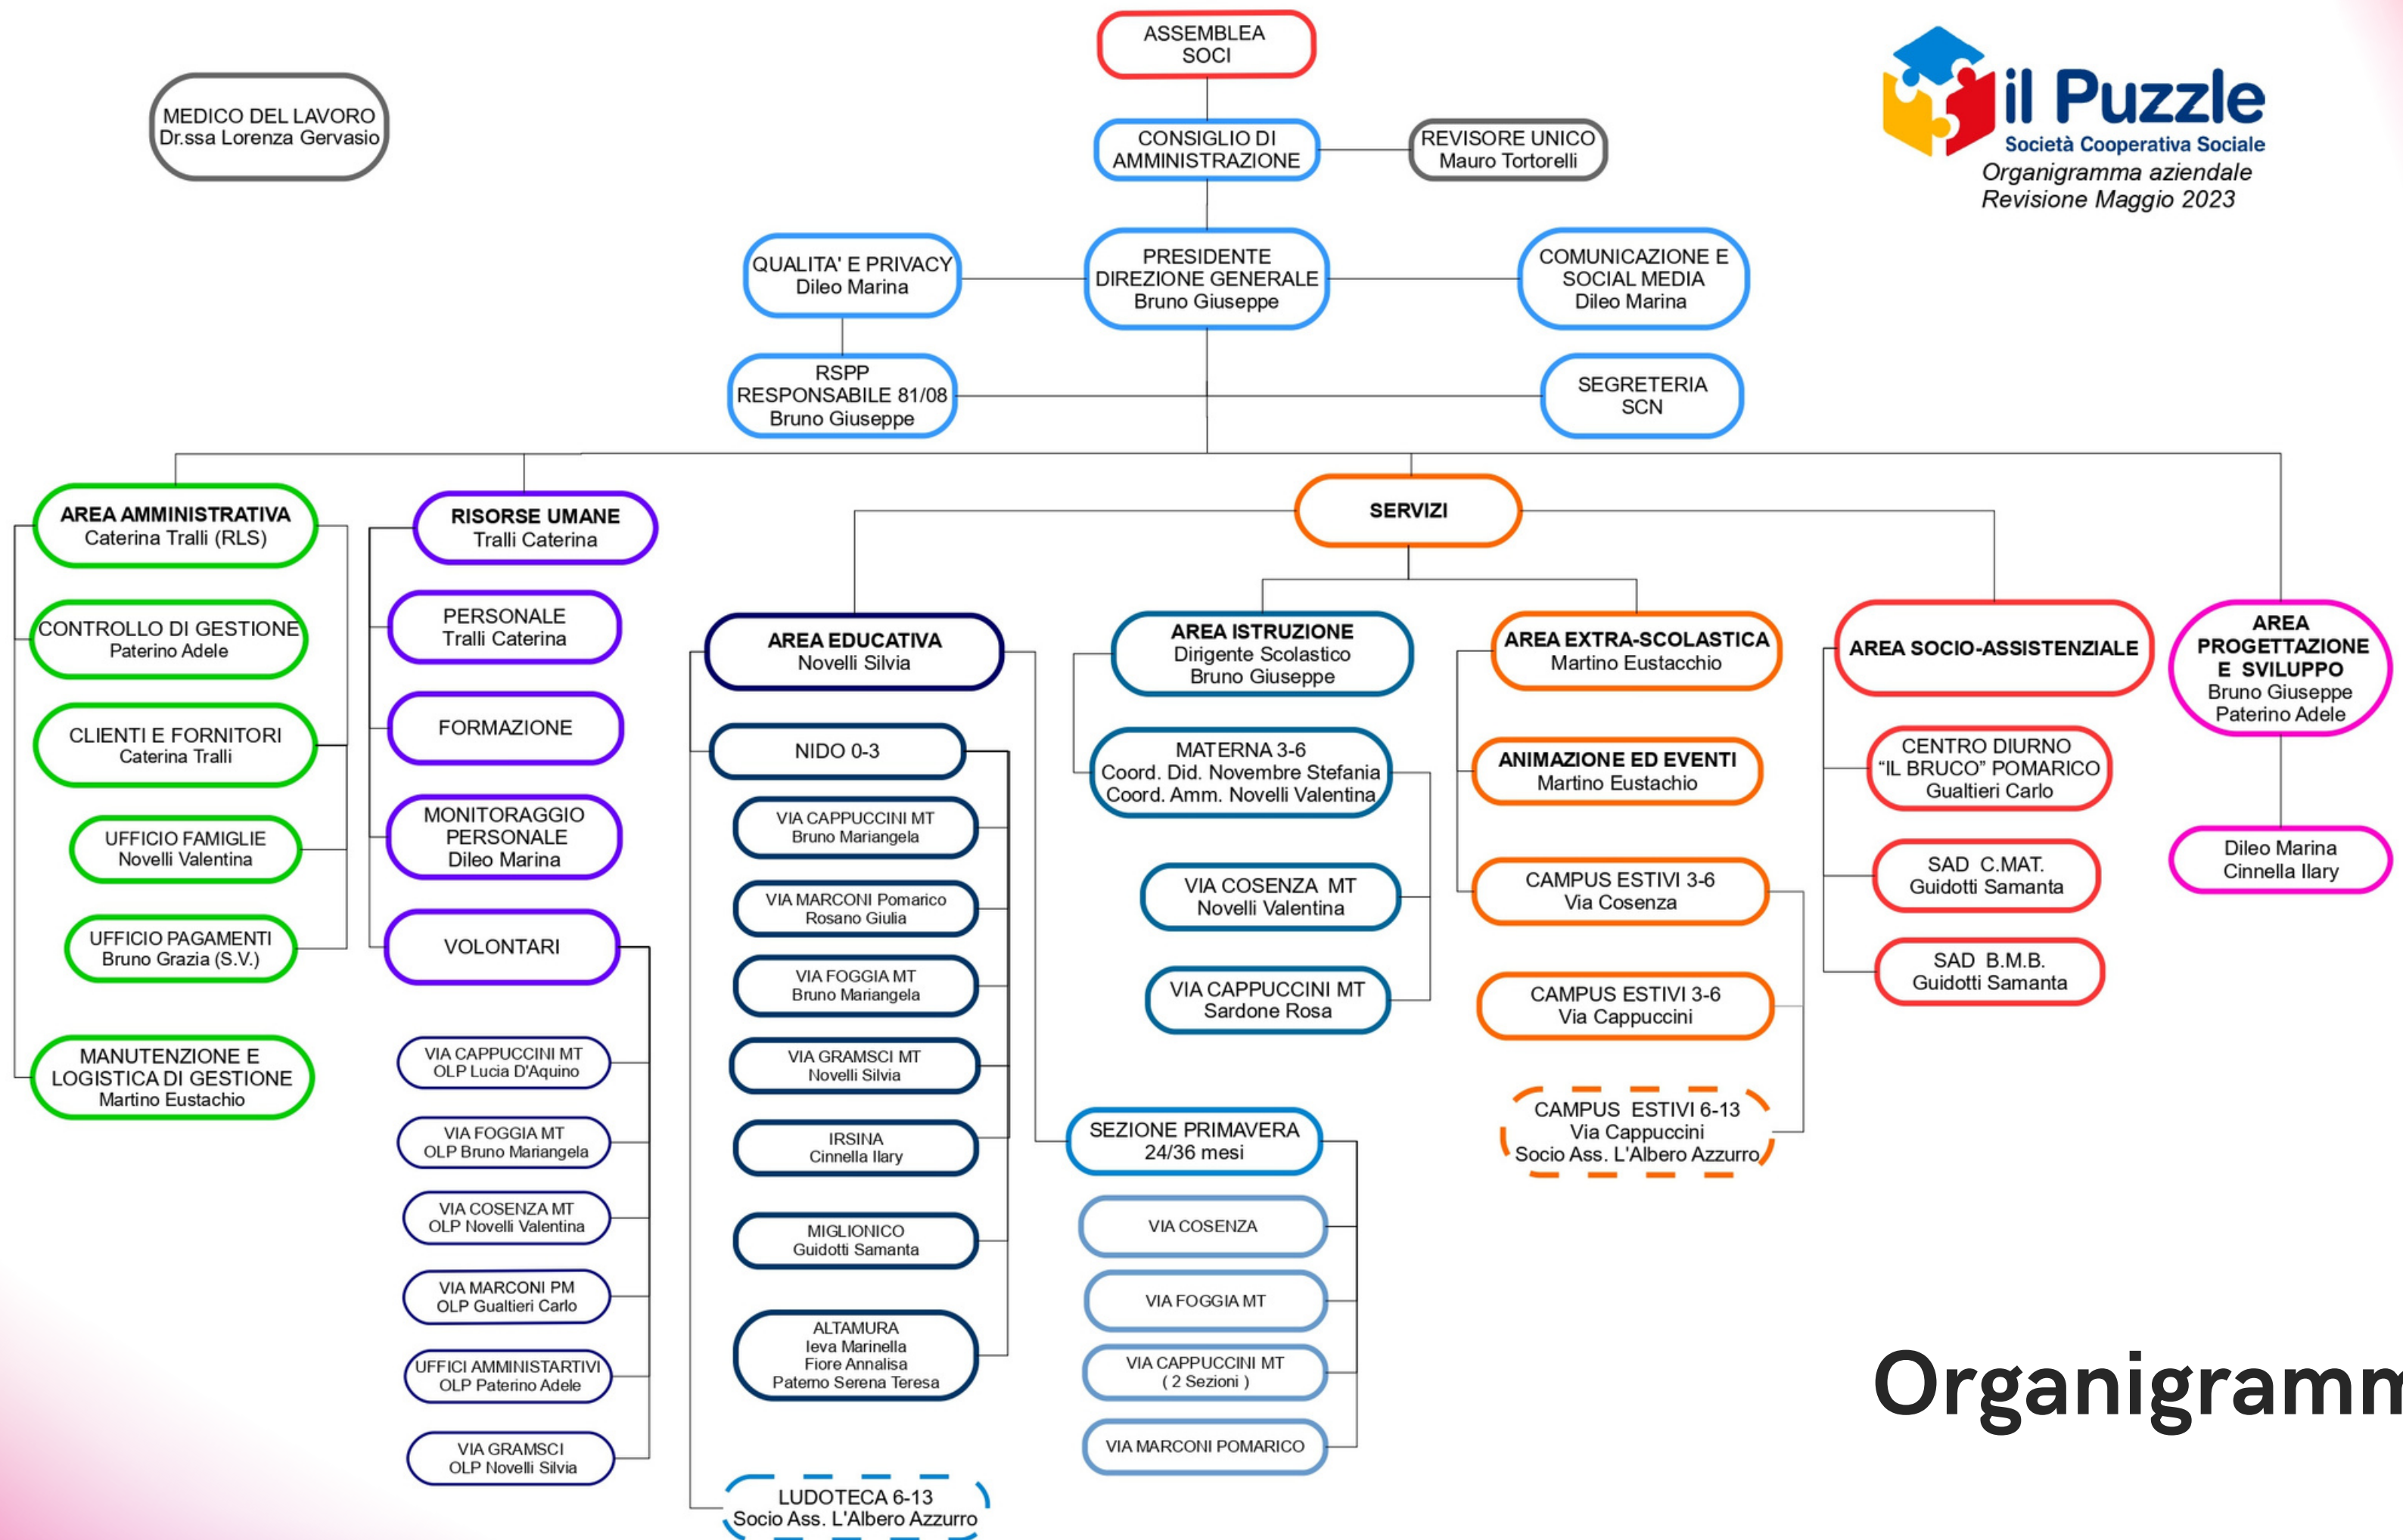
ASSEMBLEA SOCI

MEDICO DEL LAVORO
Dr.ssa Lorenza Gervasio

il Puzzle
Società Cooperativa Sociale
Organigramma aziendale
Revisione Maggio 2023

CONSIGLIO DI AMMINISTRAZIONE

REVISORE UNICO
Mauro Tortorelli

QUALITA' E PRIVACY
Dileo Marina

PRESIDENTE
DIREZIONE GENERALE
Bruno Giuseppe

COMUNICAZIONE E SOCIAL MEDIA
Dileo Marina

RSPP
RESPONSABILE 81/08
Bruno Giuseppe

SEGRETERIA
SCN

AREA AMMINISTRATIVA
Caterina Tralli (RLS)

CONTROLLO DI GESTIONE
Paterino Adele

CLIENTI E FORNITORI
Caterina Tralli

UFFICIO FAMIGLIE
Novelli Valentina

UFFICIO PAGAMENTI
Bruno Grazia (S.V.)

MANUTENZIONE E LOGISTICA DI GESTIONE
Martino Eustachio

RISORSE UMANE
Tralli Caterina

PERSONALE
Tralli Caterina

FORMAZIONE

MONITORAGGIO PERSONALE
Dileo Marina

VOLONTARI

VIA CAPPUCCINI MT
OLP Lucia D'Aquino

VIA FOGGIA MT
OLP Bruno Mariangela

VIA COSENZA MT
OLP Novelli Valentina

VIA MARCONI PM
OLP Gualtieri Carlo

UFFICI AMMINISTARTIVI
OLP Paterino Adele

VIA GRAMSCI
OLP Novelli Silvia

SERVIZI

AREA EDUCATIVA
Novelli Silvia

NIDO 0-3

VIA CAPPUCCINI MT
Bruno Mariangela

VIA MARCONI Pomarico
Rosano Giulia

VIA FOGGIA MT
Bruno Mariangela

VIA GRAMSCI MT
Novelli Silvia

IRSINA
Cinnella Ilary

MIGLIONICO
Guidotti Samanta

ALTAMURA
Ieva Marinella
Fiore Annalisa
Paterno Serena Teresa

LUDOTECA 6-13
Socio Ass. L'Albero Azzurro

AREA ISTRUZIONE
Dirigente Scolastico
Bruno Giuseppe

MATERNA 3-6
Coord. Did. Novembre Stefania
Coord. Amm. Novelli Valentina

VIA COSENZA MT
Novelli Valentina

VIA CAPPUCCINI MT
Sardone Rosa

SEZIONE PRIMAVERA
24/36 mesi

VIA COSENZA

VIA FOGGIA MT

VIA CAPPUCCINI MT
( 2 Sezioni )

VIA MARCONI POMARICO

AREA EXTRA-SCOLASTICA
Martino Eustacchio

ANIMAZIONE ED EVENTI
Martino Eustachio

CAMPUS ESTIVI 3-6
Via Cosenza

CAMPUS ESTIVI 3-6
Via Cappuccini

CAMPUS ESTIVI 6-13
Via Cappuccini
Socio Ass. L'Albero Azzurro

AREA SOCIO-ASSISTENZIALE

CENTRO DIURNO
"IL BRUCO" POMARICO
Gualtieri Carlo

SAD C.MAT.
Guidotti Samanta

SAD B.M.B.
Guidotti Samanta

AREA PROGETTAZIONE E SVILUPPO
Bruno Giuseppe
Paterino Adele

Dileo Marina
Cinnella Ilary

Organigramm